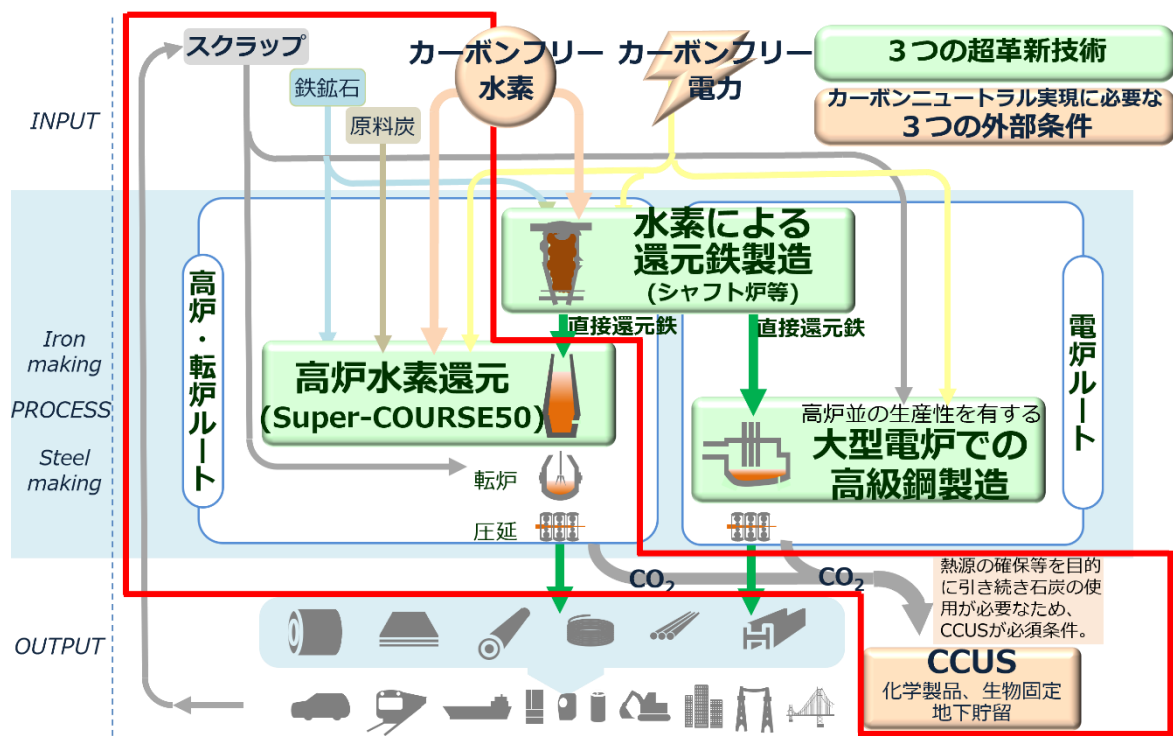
INPUT

スクラップ

鉄鉱石

原料炭

カーボンフリー
水素

カーボンフリー
電力

３つの超革新技術

カーボンニュートラル実現に必要な
３つの外部条件

Iron making
PROCESS
Steel making

高炉・転炉ルート

水素による
還元鉄製造
(シャフト炉等)

直接還元鉄

直接還元鉄

電炉ルート

高炉水素還元
(Super-COURSE50)

高炉並の生産性を有する
大型電炉での
高級鋼製造

転炉

圧延

$CO_2$

$CO_2$

熱源の確保等を目的に引き続き石炭の使用が必要なため、CCUSが必須条件。

OUTPUT

CCUS
化学製品、生物固定
地下貯留